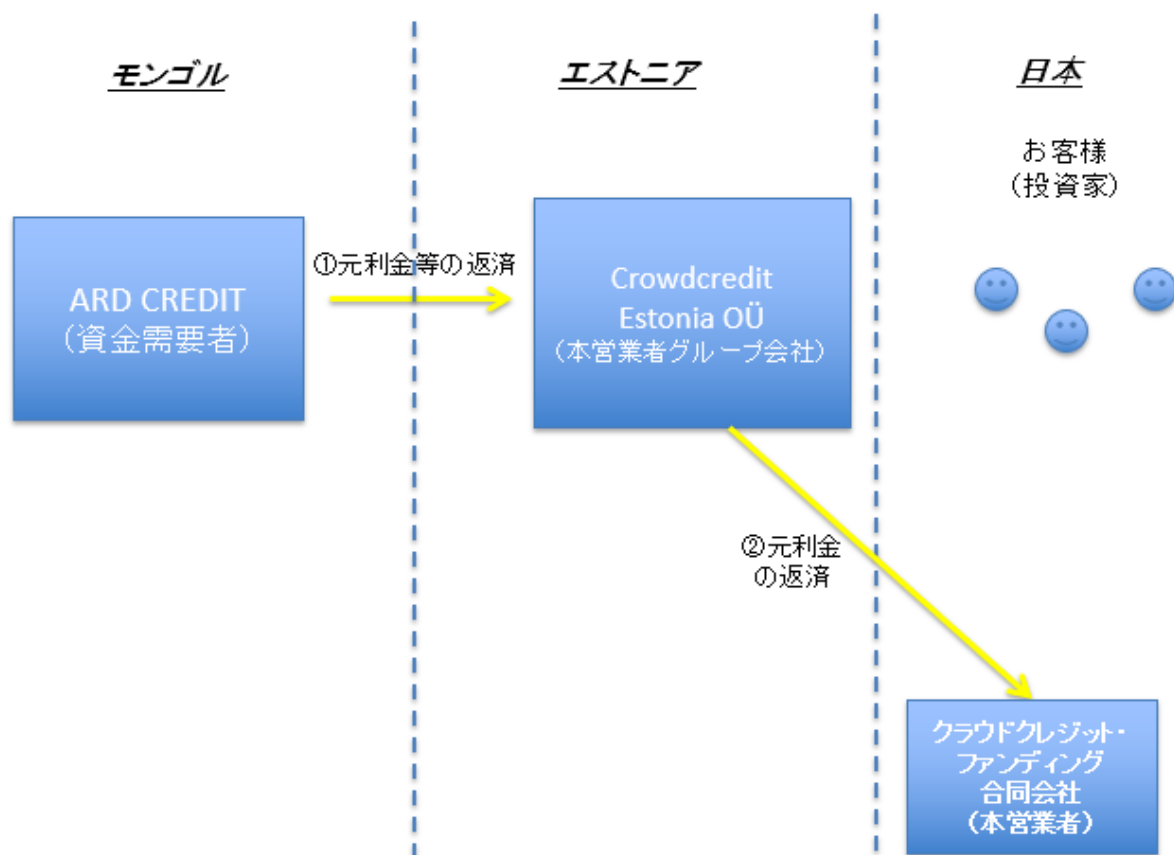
モンゴル

エストニア

日本

お客様
（投資家）

ARD CREDIT
（資金需要者）

①元利金等の返済

Crowdcredit
Estonia OÜ
（本営業者グループ会社）

②元利金
の返済

クラウドクレジット・
ファンディング
合同会社
（本営業者）